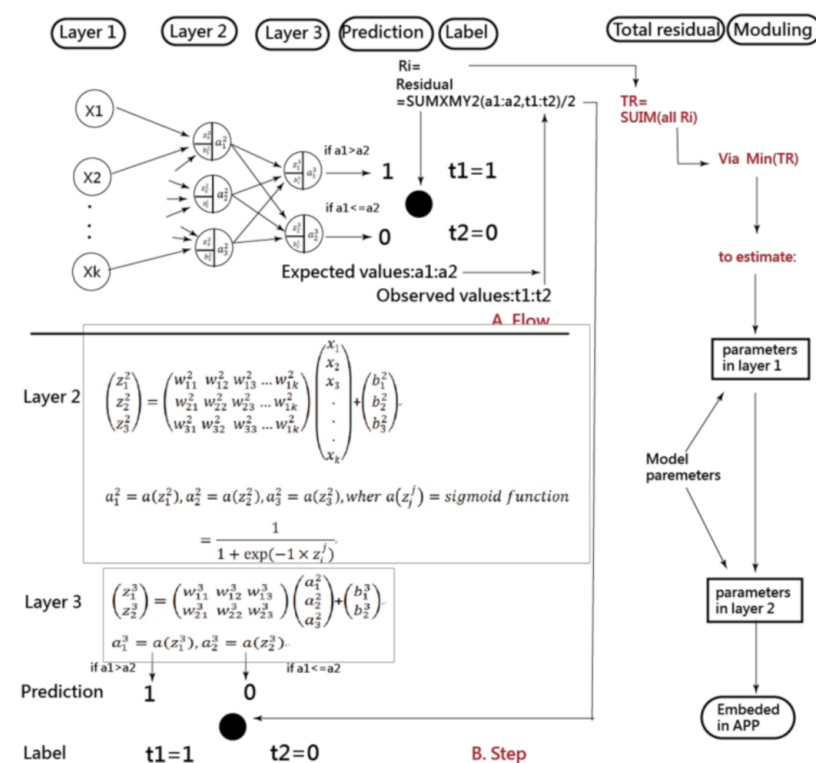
Layer 1 Layer 2 Layer 3 Prediction Label Total residual Moduling

Ri= Residual =SUMXMY2(a1:a2,t1:t2)/2

TR= SUIM(all Ri)

Via Min(TR)

X1

X2

.
.
.

Xk

$z_1^2$ $b_1^2$ $a_1^2$

$z_2^2$ $b_2^2$ $a_2^2$

$z_3^2$ $b_3^2$ $a_3^2$

$z_1^3$ $b_1^3$ $a_1^3$

$z_2^3$ $b_2^3$ $a_2^3$

if a1>a2

1

t1=1

if a1<=a2

0

t2=0

to estimate:

Expected values:a1:a2

Observed values:t1:t2

A. Flow

Layer 2 $\begin{pmatrix} z_1^2 \\ z_2^2 \\ z_3^2 \end{pmatrix} = \begin{pmatrix} w_{11}^2 & w_{12}^2 & w_{13}^2 & \ldots w_{1k}^2 \\ w_{21}^2 & w_{22}^2 & w_{23}^2 & \ldots w_{1k}^2 \\ w_{31}^2 & w_{32}^2 & w_{33}^2 & \ldots w_{1k}^2 \end{pmatrix} \begin{pmatrix} x_1 \\ x_2 \\ x_3 \\ . \\ . \\ . \\ x_k \end{pmatrix} + \begin{pmatrix} b_1^2 \\ b_2^2 \\ b_3^2 \end{pmatrix}$

parameters in layer 1

$a_1^2 = a(z_1^2), a_2^2 = a(z_2^2), a_3^2 = a(z_3^2), wher\ a(z_j^i) = sigmoid\ function$

$= \frac{1}{1 + \exp(-1 \times z_j^i)}$

Model paremeters

Layer 3 $\begin{pmatrix} z_1^3 \\ z_2^3 \end{pmatrix} = \begin{pmatrix} w_{11}^3 & w_{12}^3 & w_{13}^3 \\ w_{21}^3 & w_{22}^3 & w_{23}^3 \end{pmatrix} \begin{pmatrix} a_1^2 \\ a_2^2 \\ a_3^2 \end{pmatrix} + \begin{pmatrix} b_1^3 \\ b_2^3 \end{pmatrix}$

$a_1^3 = a(z_1^3), a_2^3 = a(z_2^3)$

parameters in layer 2

if a1>a2 if a1<=a2

Prediction 1 0

Embeded in APP

Label t1=1 t2=0 B. Step